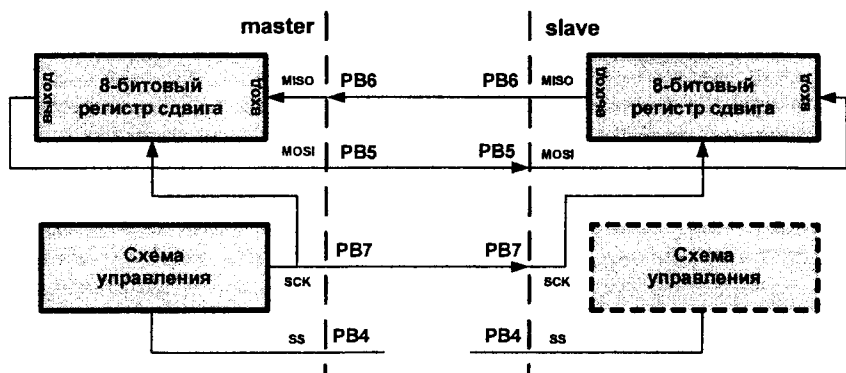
master

slave

выход

8-битовый регистр сдвига

вход

MISO

PB6

PB6

MISO

выход

8-битовый регистр сдвига

вход

MOSI

PB5

PB5

MOSI

Схема управления

PB7

PB7

Схема управления

SCK

SCK

SS

PB4

PB4

SS